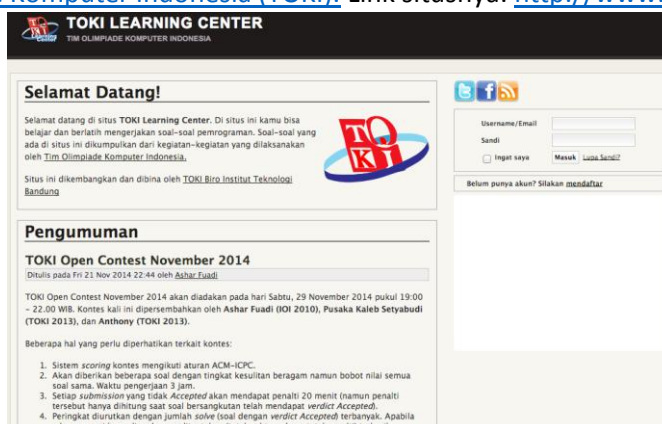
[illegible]Komputer Indonesia (TOKI). Link situsnya: http://www.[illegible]

TOKI LEARNING CENTER
TIM OLIMPIADE KOMPUTER INDONESIA

Selamat Datang!

Selamat datang di situs TOKI Learning Center. Di situs ini kamu bisa belajar dan berlatih mengerjakan soal-soal pemrograman. Soal-soal yang ada di situs ini dikumpulkan dari kegiatan-kegiatan yang dilaksanakan oleh Tim Olimpiade Komputer Indonesia.

Situs ini dikembangkan dan dibina oleh TOKI Biro Institut Teknologi Bandung

TOKI

Username/Email
Sandi
Ingat saya
Masuk
Lupa Sandi?

Belum punya akun? Silakan mendaftar

Pengumuman

TOKI Open Contest November 2014

Ditulis pada Fri 21 Nov 2014 22:44 oleh Ashar Fuadi

TOKI Open Contest November 2014 akan diadakan pada hari Sabtu, 29 November 2014 pukul 19:00 – 22.00 WIB. Kontes kali ini dipersembahkan oleh Ashar Fuadi (IOI 2010), Pusaka Kaleb Setyabudi (TOKI 2013), dan Anthony (TOKI 2013).

Beberapa hal yang perlu diperhatikan terkait kontes:

1. Sistem scoring kontes mengikuti aturan ACM-ICPC.
2. Akan diberikan beberapa soal dengan tingkat kesulitan beragam namun bobot nilai semua soal sama. Waktu pengerjaan 3 jam.
3. Setiap submission yang tidak Accepted akan mendapat penalti 20 menit (namun penalti tersebut hanya dihitung saat soal bersangkutan telah mendapat verdict Accepted).
4. Peringkat diurutkan dengan jumlah solve (soal dengan verdict Accepted) terbanyak. Apabila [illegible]